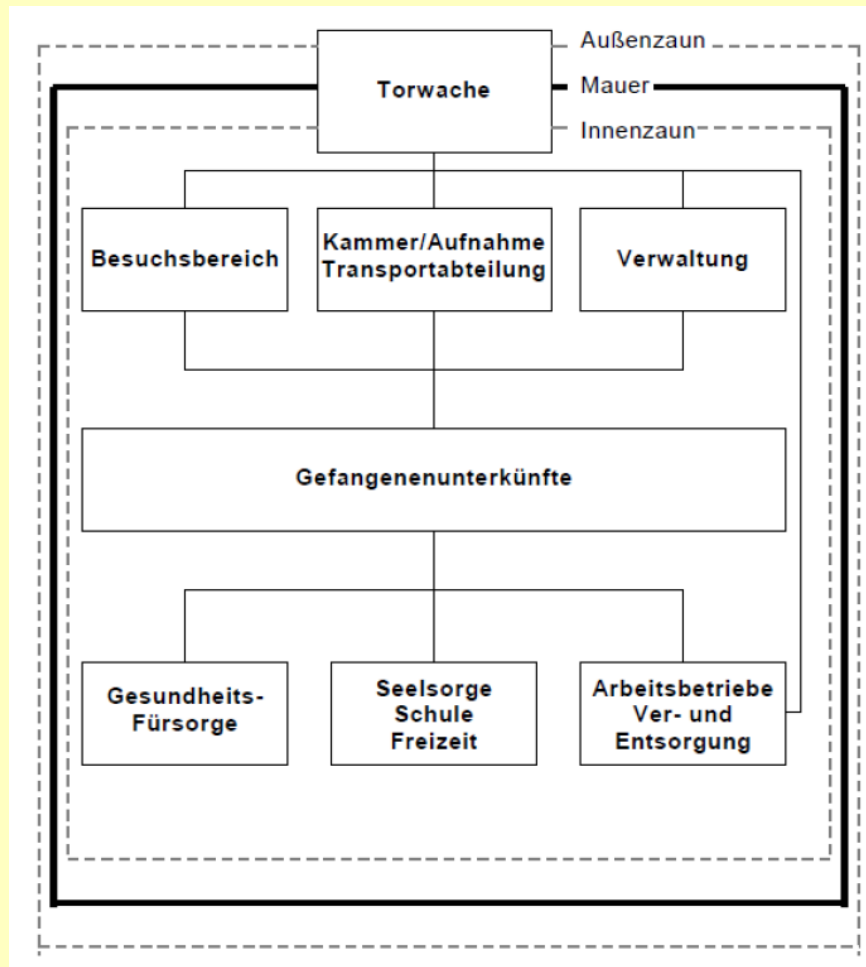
Außenzaun
Mauer
Innenzaun

Torwache

Besuchsbereich

Kammer/Aufnahme Transportabteilung

Verwaltung

Gefangenenunterkünfte

Gesundheits-Fürsorge

Seelsorge Schule Freizeit

Arbeitsbetriebe Ver- und Entsorgung